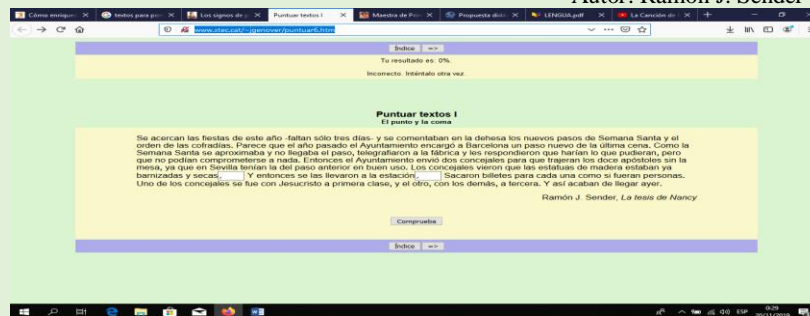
Autor: Ramón J. Sender

Cómo enrique | textos para p | Los signos de | Puntuar textos I | Maestra de P | Propuesta did | LENGUA.pdf | La Canción de

www.xtec.cat/~jgenover/puntuar6.htm

Índice | =>

Tu resultado es: 0%.

Incorrecto. Inténtalo otra vez.

Puntuar textos I
El punto y la coma

Se acercan las fiestas de este año -faltan sólo tres días- y se comentaban en la dehesa los nuevos pasos de Semana Santa y el orden de las cofradías. Parece que el año pasado el Ayuntamiento encargó a Barcelona un paso nuevo de la última cena. Como la Semana Santa se aproximaba y no llegaba el paso, telegrafiaron a la fábrica y les respondieron que harían lo que pudieran, pero que no podían comprometerse a nada. Entonces el Ayuntamiento envió dos concejales para que trajeran los doce apóstoles sin la mesa, ya que en Sevilla tenían la del paso anterior en buen uso. Los concejales vieron que las estatuas de madera estaban ya barnizadas y secas [ ] Y entonces se las llevaron a la estación [ ] Sacaron billetes para cada una como si fueran personas. Uno de los concejales se fue con Jesucristo a primera clase, y el otro, con los demás, a tercera. Y así acaban de llegar ayer.

Ramón J. Sender, La tesis de Nancy

Comprueba

Índice | =>

ESP 0:29 30/11/2018